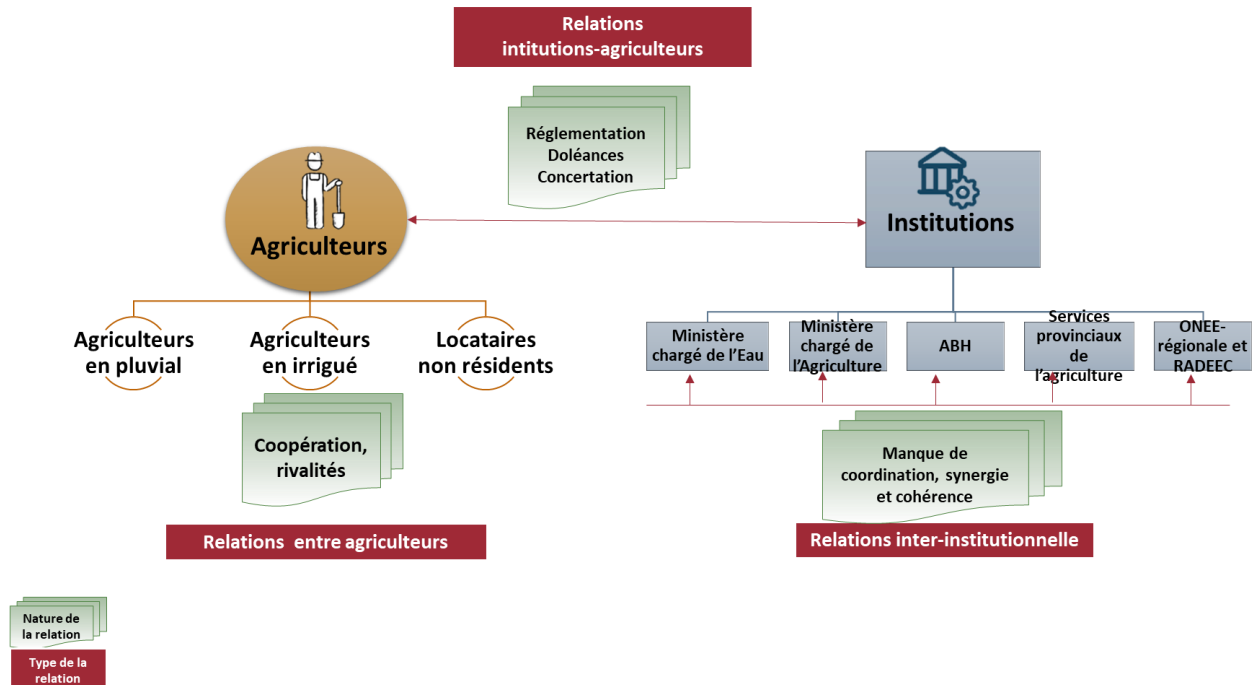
Relations intitutions-agriculteurs

Réglementation
Doléances
Concertation

Agriculteurs

Institutions

Agriculteurs en pluvial

Agriculteurs en irrigué

Locataires non résidents

Ministère chargé de l'Eau

Ministère chargé de l'Agriculture

ABH

Services provinciaux de l'agriculture

ONEE-régionale et RADEEC

Coopération, rivalités

Manque de coordination, synergie et cohérence

Relations entre agriculteurs

Relations inter-institutionnelle

Nature de la relation

Type de la relation